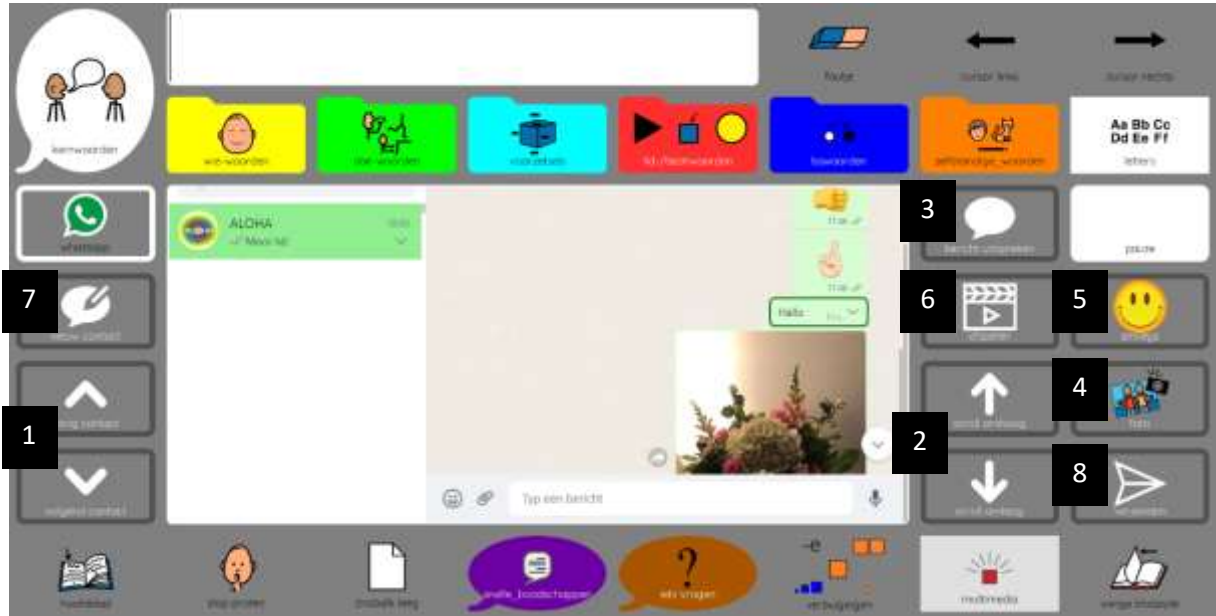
foutje
cursor links
cursor rechts
kernwoorden
wie-woorden
doe-woorden
voorzetsels
tel-/bezitwoorden
bswoorden
zelfstandige_woorden
Aa Bb Cc Dd Ee Ff
letters
whatsapp
ALOHA
Mooi hé
3
bericht uitspreken
pauze
7
nieuw contact
6
5
emoji
Hallo
1
vorig contact
volgend contact
4
foto
2
scroll omhoog
scroll omlaag
8
verzenden
Typ een bericht
hoofdblad
stop praten
bladzijde
snelle_boodschappen
iets vragen
?
verbuigingen
multimedia
vorige bladzijde